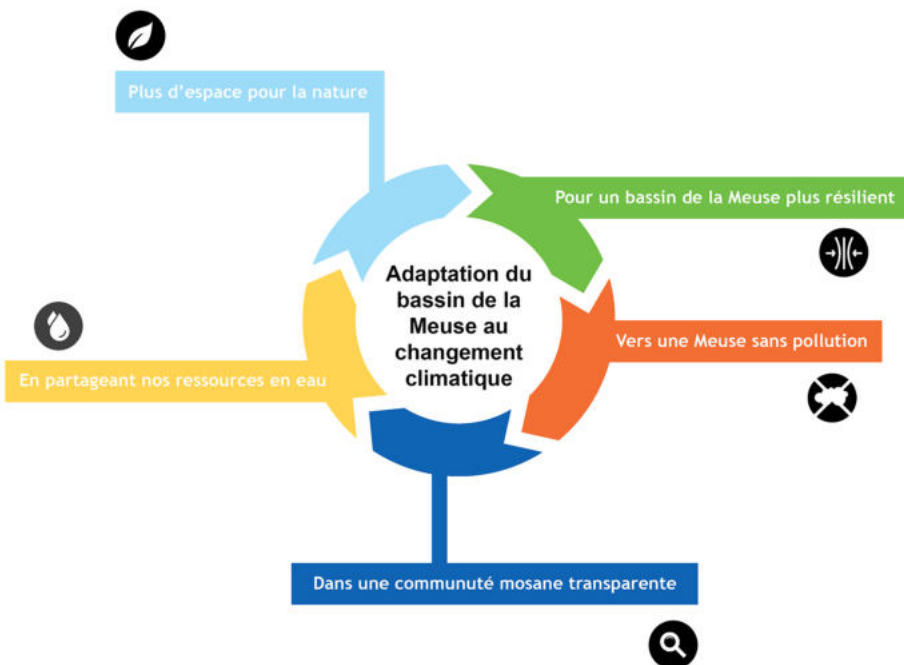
Plus d’espace pour la nature

Pour un bassin de la Meuse plus résilient

Adaptation du bassin de la Meuse au changement climatique

Vers une Meuse sans pollution

En partageant nos ressources en eau

Dans une communuté mosane transparente